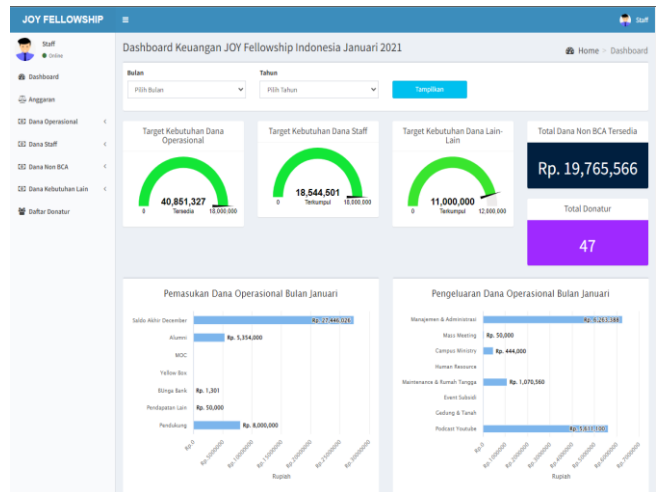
JOY FELLOWSHIP ≡ Staff

Staff
Online

Dashboard
Anggaran
Dana Operasional
Dana Staff
Dana Non BCA
Dana Kebutuhan Lain
Daftar Donatur

Dashboard Keuangan JOY Fellowship Indonesia Januari 2021

Home > Dashboard

Bulan
Pilih Bulan

Tahun
Pilih Tahun

Tampilkan

Target Kebutuhan Dana Operasional
40,851,327
0 Tersedia 10,000,000

Target Kebutuhan Dana Staff
18,544,501
0 Terkumpul 10,000,000

Target Kebutuhan Dana Lain-Lain
11,000,000
0 Terkumpul 12,000,000

Total Dana Non BCA Tersedia
Rp. 19,765,566

Total Donatur
47

Pemasukan Dana Operasional Bulan Januari

Saldo Akhir Desember Rp. 27,446,026
Alumni Rp. 5,354,000
MDC
Yellow Box
Bunga Bank Rp. 1,301
Pendapatan Lain Rp. 50,000
Pendukung Rp. 8,000,000

Rp.0 Rp.5000000 Rp.10000000 Rp.15000000 Rp.20000000 Rp.25000000 Rp.30000000
Rupiah

Pengeluaran Dana Operasional Bulan Januari

Manajemen & Administrasi Rp. 5,263,380
Mass Meeting Rp. 50,000
Campus Ministry Rp. 444,000
Human Resource
Maintenance & Rumah Tangga Rp. 1,070,560
Event Subsidi
Gedung & Tanah
Podcast Youtube Rp. 5,917,100

Rp.0 Rp.1000000 Rp.2000000 Rp.3000000 Rp.4000000 Rp.5000000 Rp.6000000 Rp.7000000
Rupiah